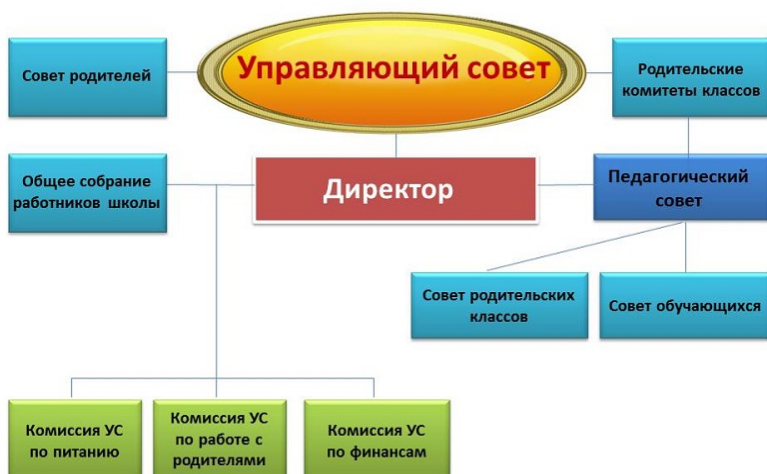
Управляющий совет

Совет родителей

Родительские комитеты классов

Общее собрание работников школы

Директор

Педагогический совет

Совет родительских классов

Совет обучающихся

Комиссия УС по питанию

Комиссия УС по работе с родителями

Комиссия УС по финансам